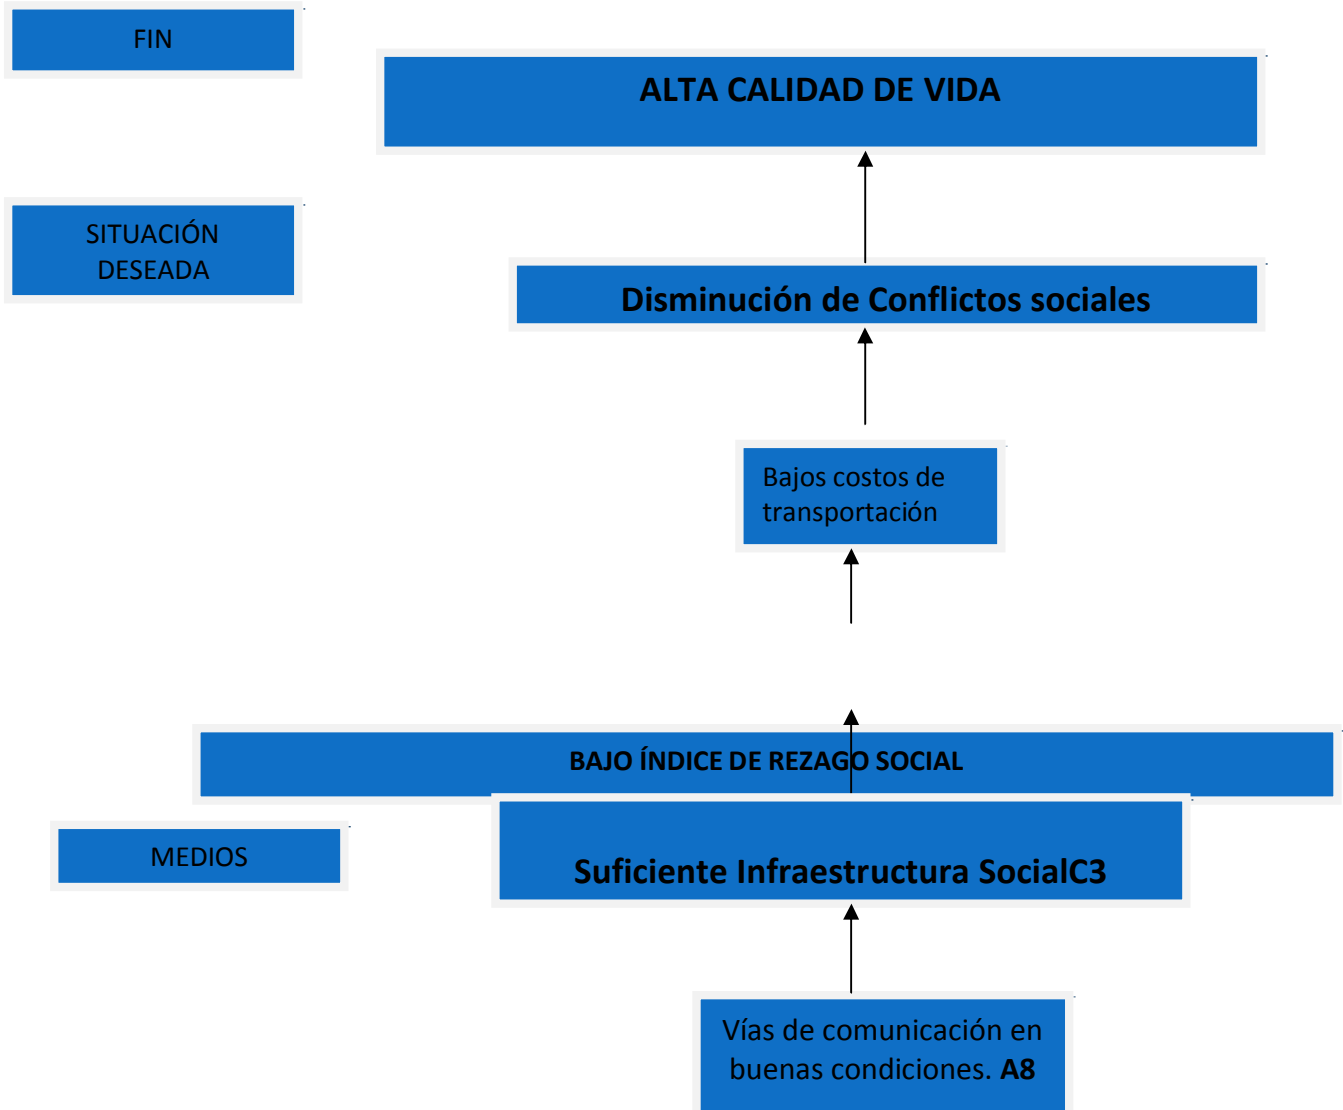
FIN

ALTA CALIDAD DE VIDA

SITUACIÓN DESEADA

Disminución de Conflictos sociales

Bajos costos de transportación

BAJO ÍNDICE DE REZAGO SOCIAL

MEDIOS

Suficiente Infraestructura SocialC3

Vías de comunicación en buenas condiciones. **A8**